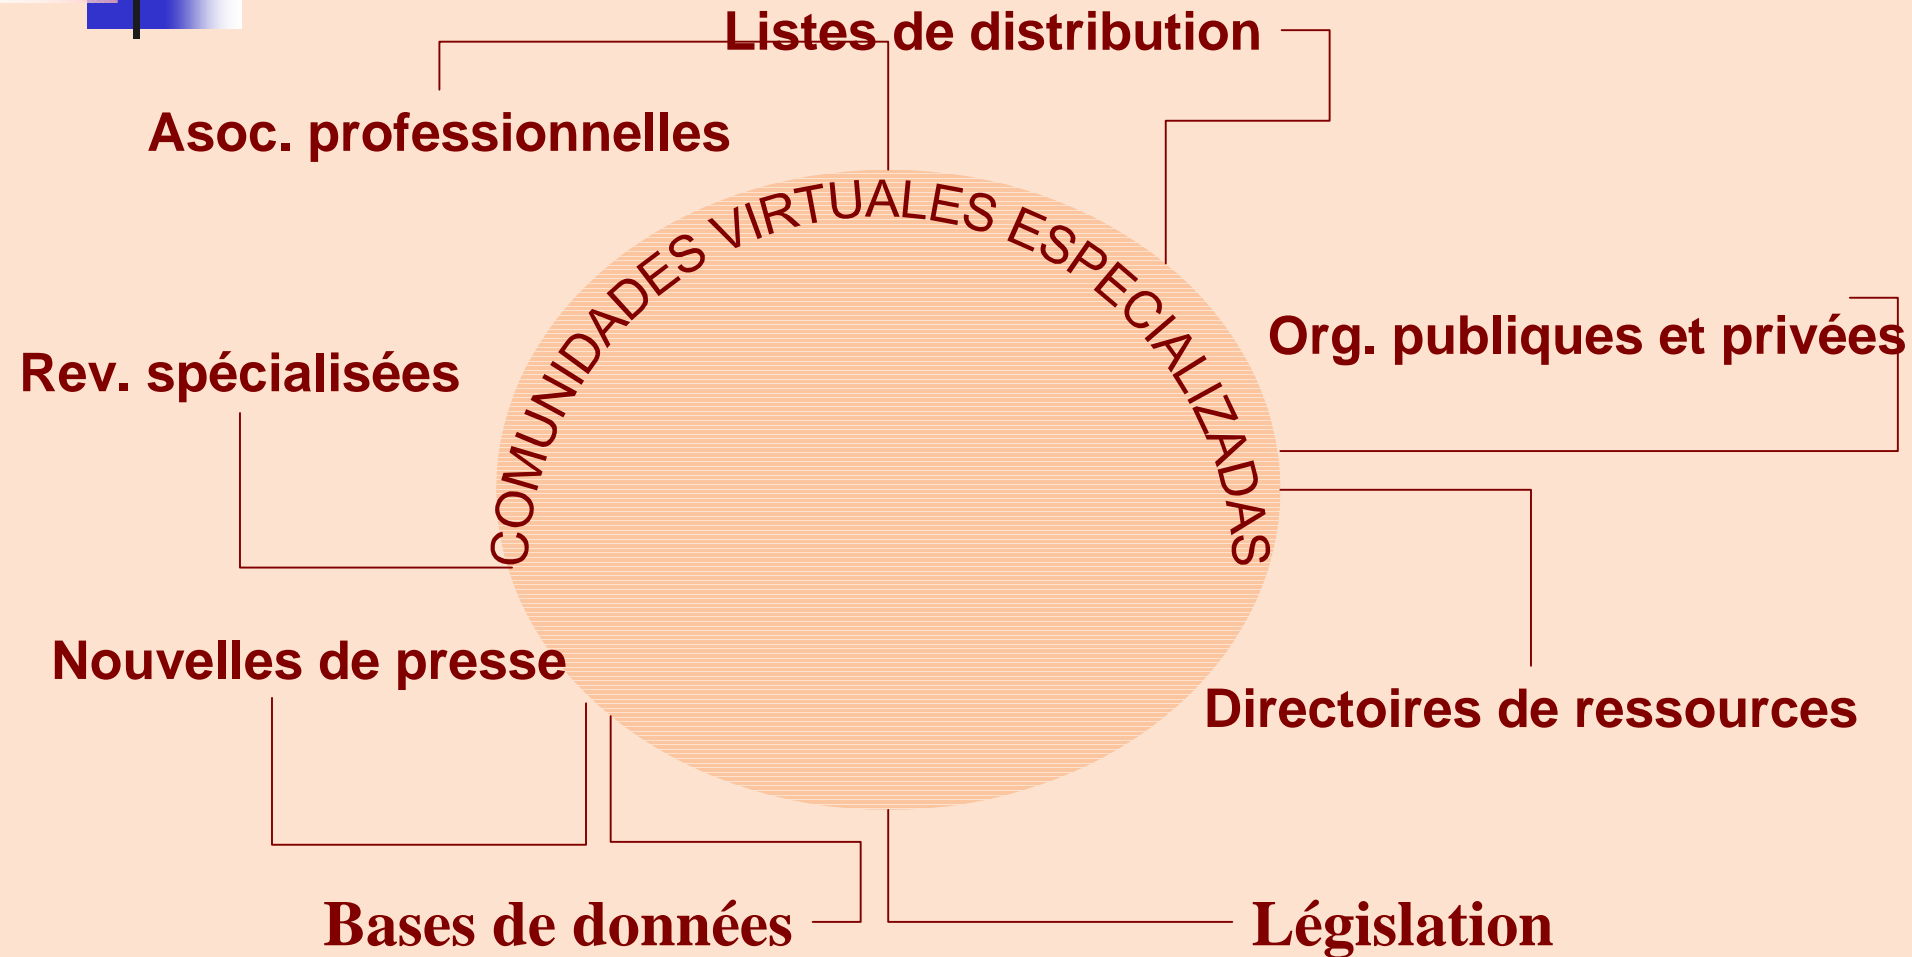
Listes de distribution

Asoc. professionnelles

COMUNIDADES VIRTUALES ESPECIALIZADAS

Org. publiques et privées

Rev. spécialisées

Nouvelles de presse

Directoires de ressources

Bases de données

Législation